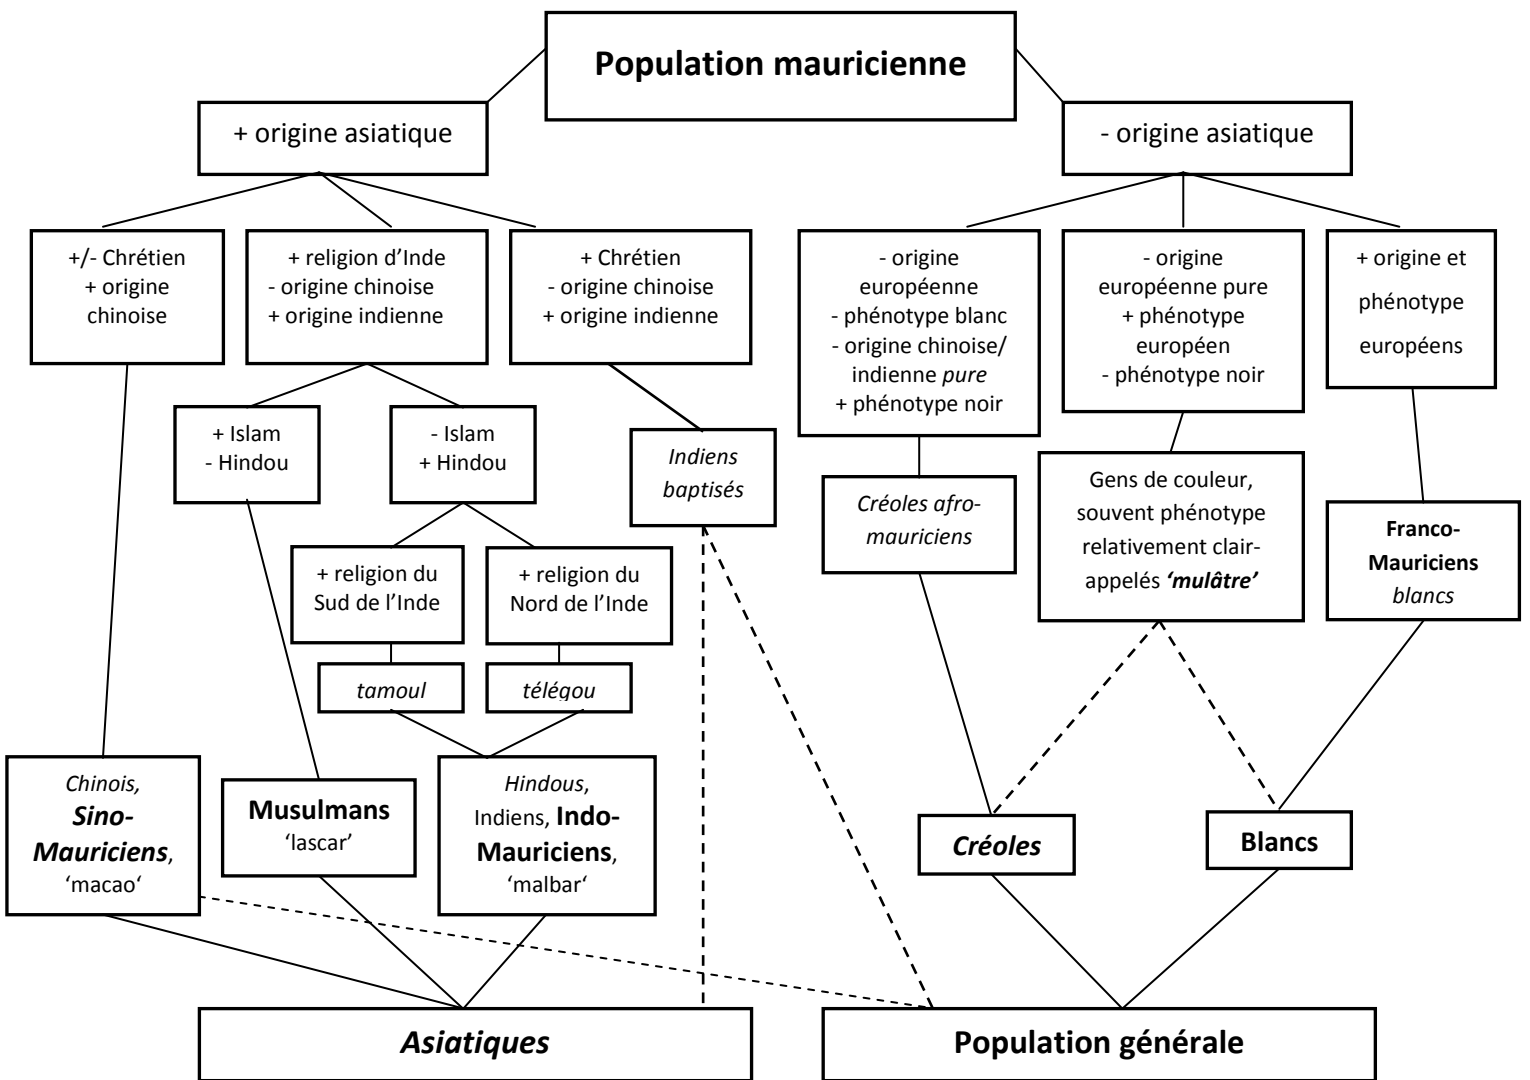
Population mauricienne

+ origine asiatique

- origine asiatique

+/- Chrétien
+ origine chinoise

+ religion d'Inde
- origine chinoise
+ origine indienne

+ Chrétien
- origine chinoise
+ origine indienne

- origine européenne
- phénotype blanc
- origine chinoise/ indienne *pure*
+ phénotype noir

- origine européenne pure
+ phénotype européen
- phénotype noir

+ origine et phénotype européens

+ Islam
- Hindou

- Islam
+ Hindou

*Indiens baptisés*

*Créoles afro-mauriciens*

Gens de couleur, souvent phénotype relativement clair- appelés ***'mulâtre'***

**Franco-Mauriciens** *blancs*

+ religion du Sud de l'Inde

+ religion du Nord de l'Inde

*tamoul*

*télégou*

*Chinois*, ***Sino-Mauriciens***, 'macao'

**Musulmans** 'lascar'

*Hindous*, Indiens, **Indo-Mauriciens**, 'malbar'

***Créoles***

**Blancs**

***Asiatiques***

**Population générale**